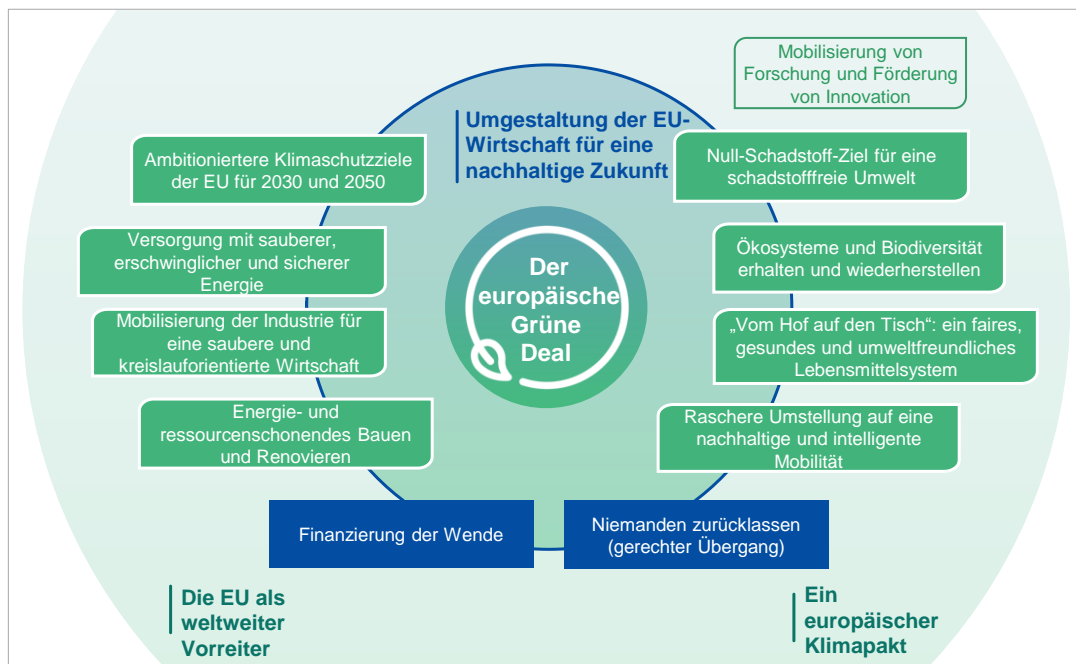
Mobilisierung von Forschung und Förderung von Innovation

Umgestaltung der EU-Wirtschaft für eine nachhaltige Zukunft

Ambitioniertere Klimaschutzziele der EU für 2030 und 2050

Null-Schadstoff-Ziel für eine schadstofffreie Umwelt

Versorgung mit sauberer, erschwinglicher und sicherer Energie

Der europäische Grüne Deal

Ökosysteme und Biodiversität erhalten und wiederherstellen

Mobilisierung der Industrie für eine saubere und kreislauforientierte Wirtschaft

„Vom Hof auf den Tisch“: ein faires, gesundes und umweltfreundliches Lebensmittelsystem

Energie- und ressourcenschonendes Bauen und Renovieren

Raschere Umstellung auf eine nachhaltige und intelligente Mobilität

Finanzierung der Wende

Niemanden zurücklassen (gerechter Übergang)

Die EU als weltweiter Vorreiter

Ein europäischer Klimapakt